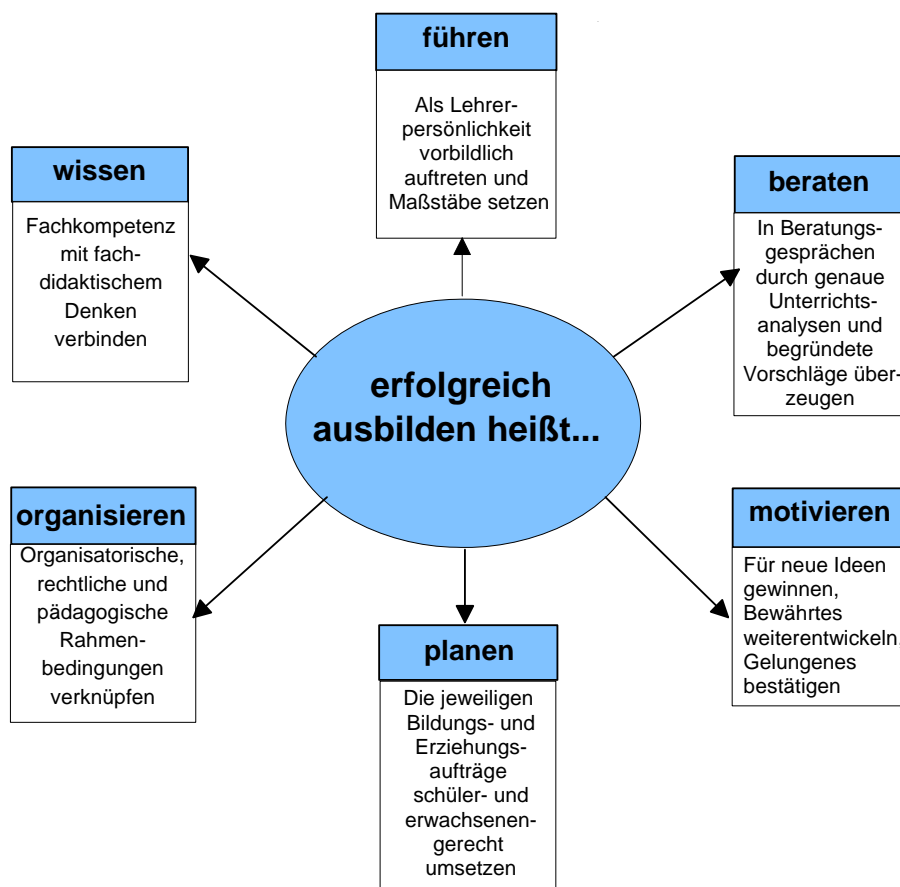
führen

Als Lehrerpersönlichkeit vorbildlich auftreten und Maßstäbe setzen

wissen

Fachkompetenz mit fachdidaktischem Denken verbinden

beraten

In Beratungsgesprächen durch genaue Unterrichtsanalysen und begründete Vorschläge überzeugen

erfolgreich ausbilden heißt...

organisieren

Organisatorische, rechtliche und pädagogische Rahmenbedingungen verknüpfen

motivieren

Für neue Ideen gewinnen, Bewährtes weiterentwickeln, Gelungenes bestätigen

planen

Die jeweiligen Bildungs- und Erziehungsaufträge schüler- und erwachsenengerecht umsetzen